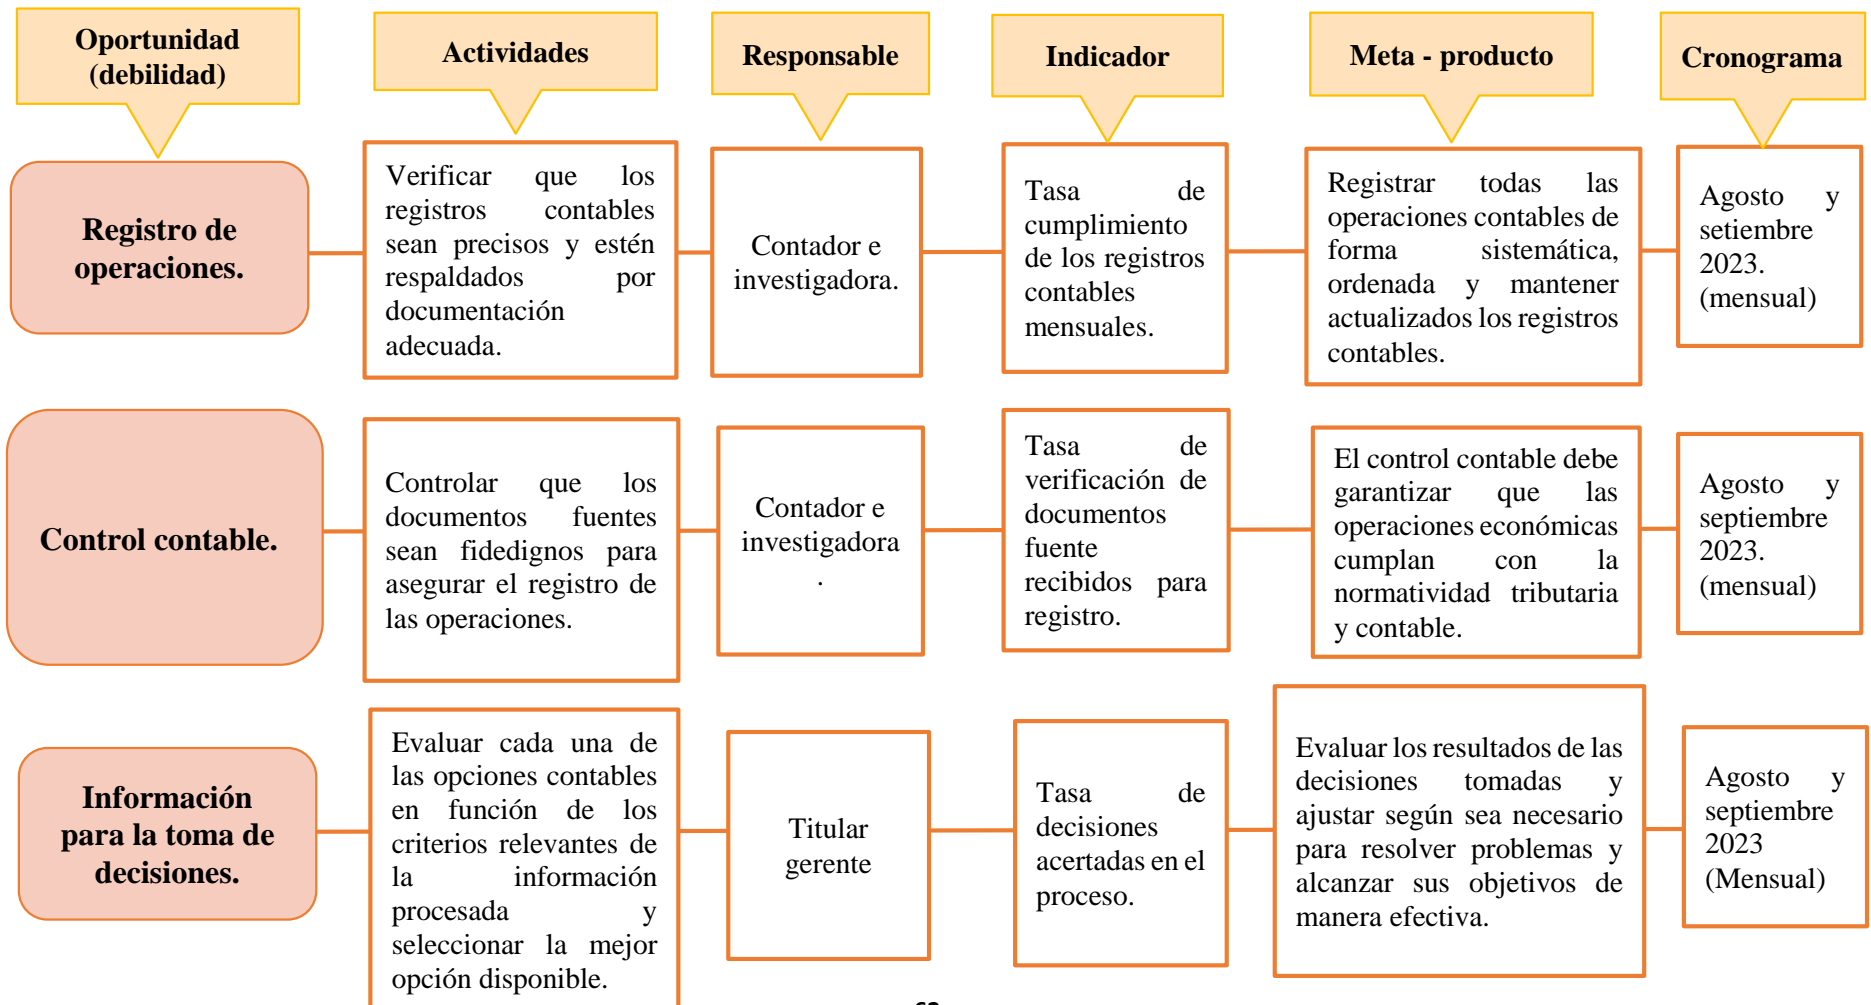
| Oportunidad (debilidad) | Actividades | Responsable | Indicador | Meta - producto | Cronograma |
|---|---|---|---|---|---|
| Registro de operaciones. | Verificar que los registros contables sean precisos y estén respaldados por documentación adecuada. | Contador e investigadora. | Tasa de cumplimiento de los registros contables mensuales. | Registrar todas las operaciones contables de forma sistemática, ordenada y mantener actualizados los registros contables. | Agosto y setiembre 2023. (mensual) |
| Control contable. | Controlar que los documentos fuentes sean fidedignos para asegurar el registro de las operaciones. | Contador e investigadora . | Tasa de verificación de documentos fuente recibidos para registro. | El control contable debe garantizar que las operaciones económicas cumplan con la normatividad tributaria y contable. | Agosto y septiembre 2023. (mensual) |
| Información para la toma de decisiones. | Evaluar cada una de las opciones contables en función de los criterios relevantes de la información procesada y seleccionar la mejor opción disponible. | Titular gerente | Tasa de decisiones acertadas en el proceso. | Evaluar los resultados de las decisiones tomadas y ajustar según sea necesario para resolver problemas y alcanzar sus objetivos de manera efectiva. | Agosto y septiembre 2023 (Mensual) |

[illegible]